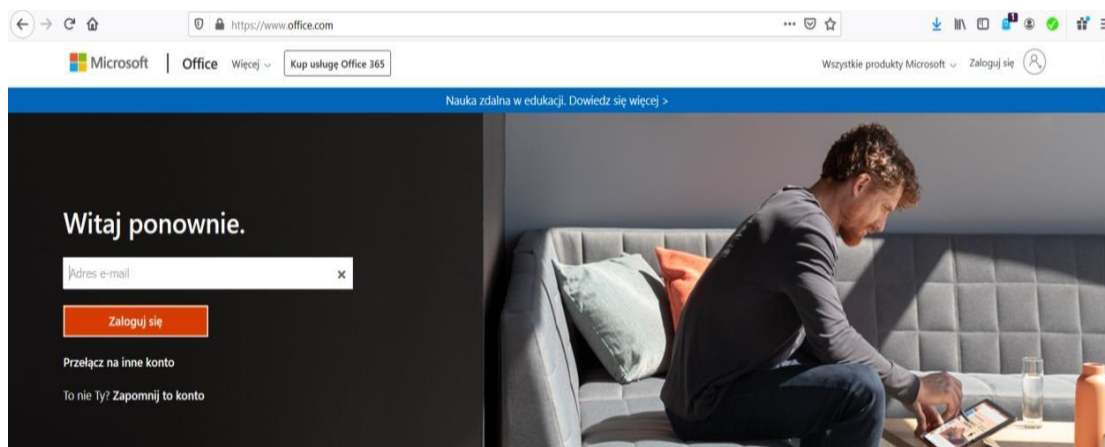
https://www.office.com

Microsoft | Office Więcej Kup usługę Office 365

Wszystkie produkty Microsoft Zaloguj się

Nauka zdalna w edukacji. Dowiedz się więcej >

Witaj ponownie.

Adres e-mail

Zaloguj się

Przełącz na inne konto

To nie Ty? Zapomnij to konto